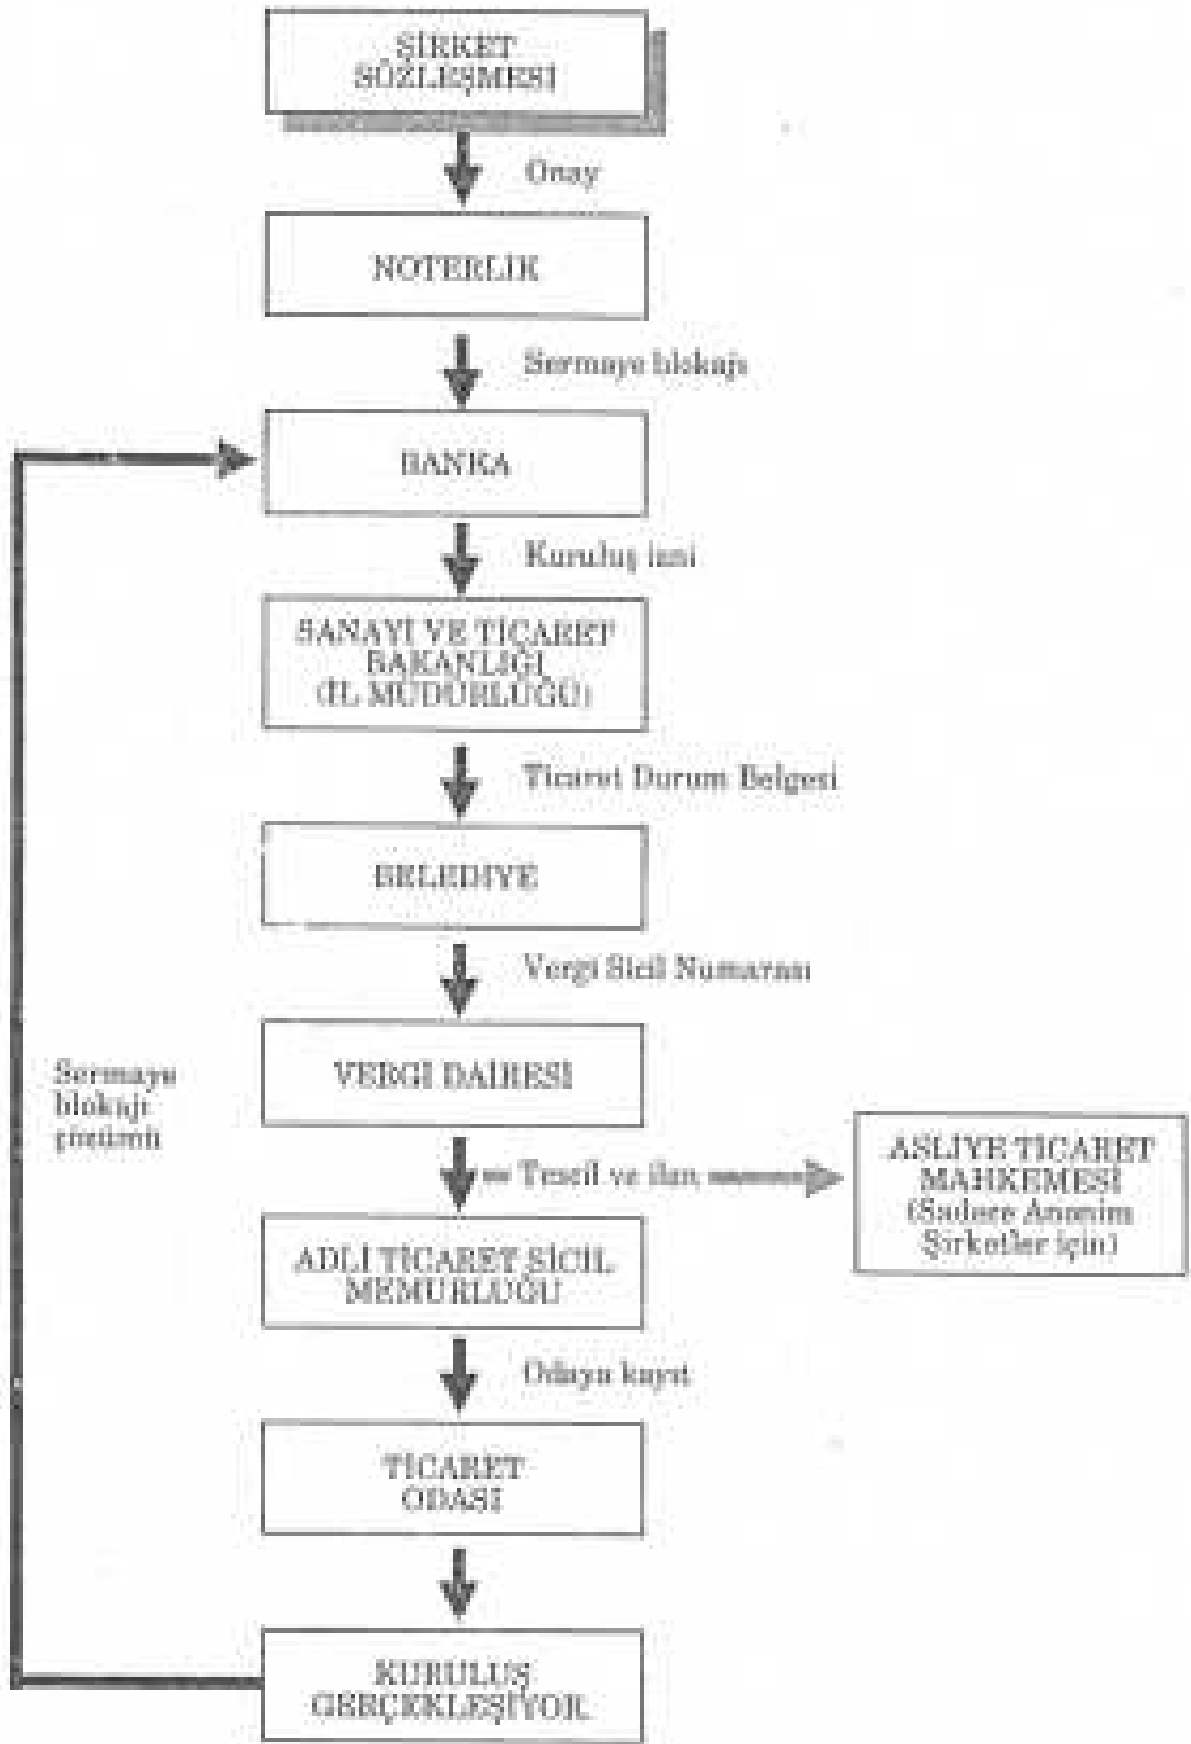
ŞİRKET SÖZLEŞMESİ

Onay

NOTERLİK

Sermaye blokajı

BANKA

Kuruluş izni

SANAYİ VE TİCARET BAKANLIĞI (İL MÜDÜRLÜĞÜ)

Ticaret Durum Belgesi

BELEDİYE

Vergi Sicil Numarası

VERGİ DAİRESİ

Sermaye blokajı çözümü

Tescil ve ilan

ASLİYE TİCARET MAHKEMESİ (Sadece Anonim Şirketler için)

ADLİ TİCARET SİCİL MEMURLUĞU

Odaya kayıt

TİCARET ODASI

KURULUŞ GERÇEKLEŞİYOR